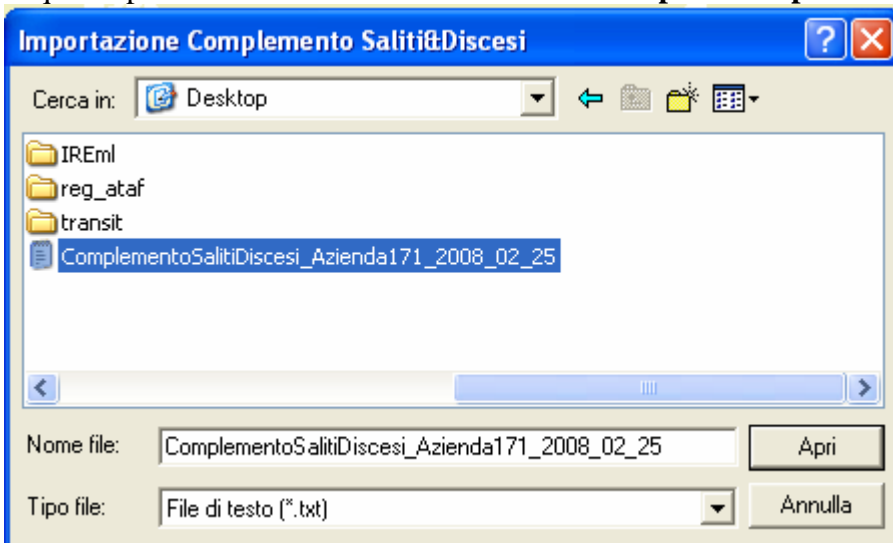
Importazione Complemento Saliti&Discesi

Cerca in: Desktop

IREml
reg_ataf
transit
ComplementoSalitiDiscesi_Azienda171_2008_02_25

Nome file: ComplementoSalitiDiscesi_Azienda171_2008_02_25
Apri

Tipo file: File di testo (*.txt)
Annulla